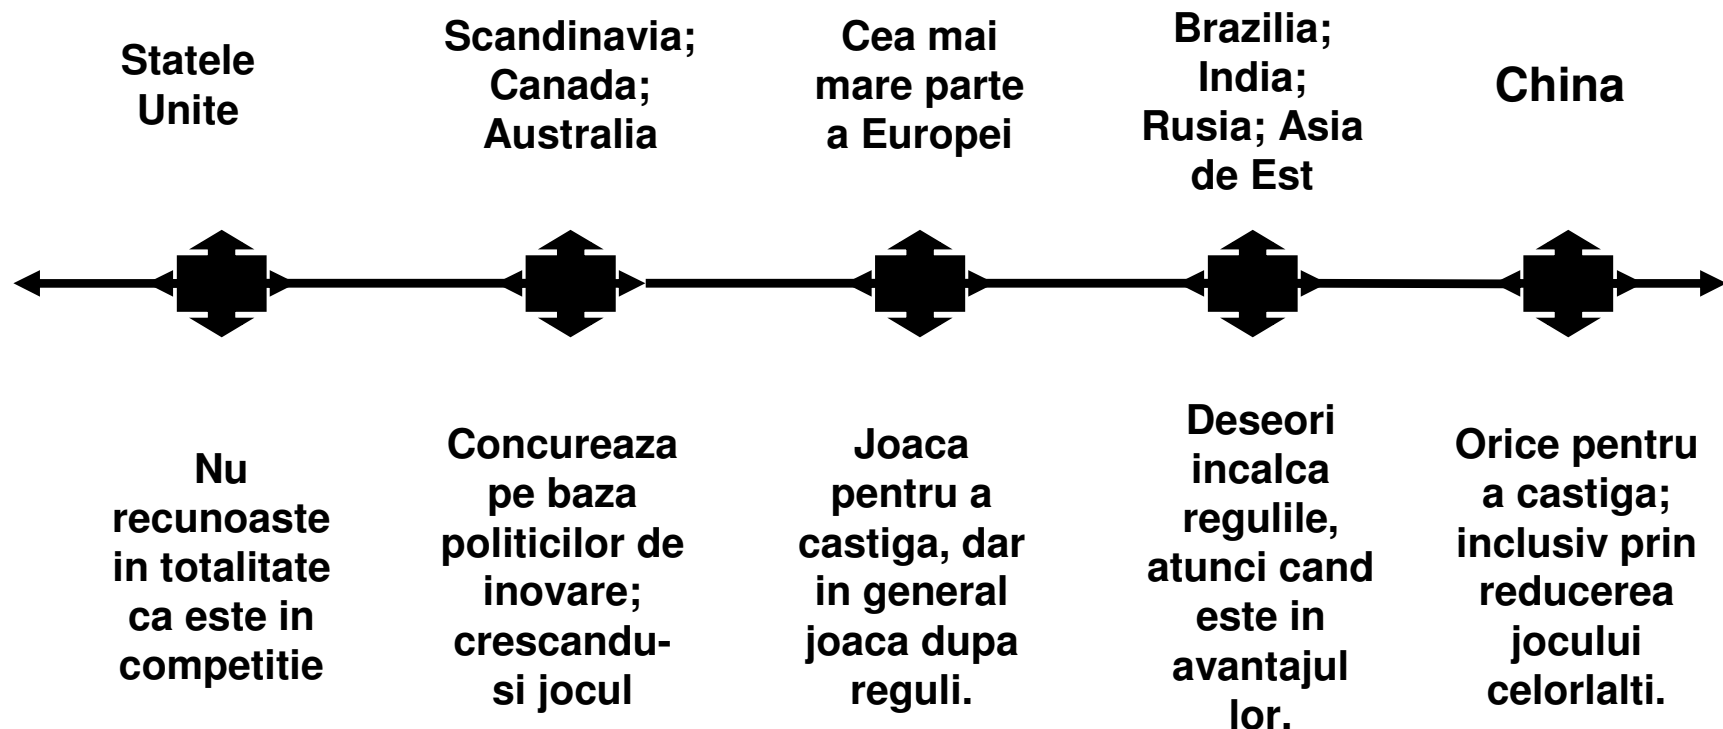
Statele Unite

Scandinavia; Canada; Australia

Cea mai mare parte a Europei

Brazilia; India; Rusia; Asia de Est

China

Nu recunoaste in totalitate ca este in competitie

Concureaza pe baza politicilor de inovare; crescandu-si jocul

Joaca pentru a castiga, dar in general joaca dupa reguli.

Deseori incalca regulile, atunci cand este in avantajul lor.

Orice pentru a castiga; inclusiv prin reducerea jocului celorlalti.